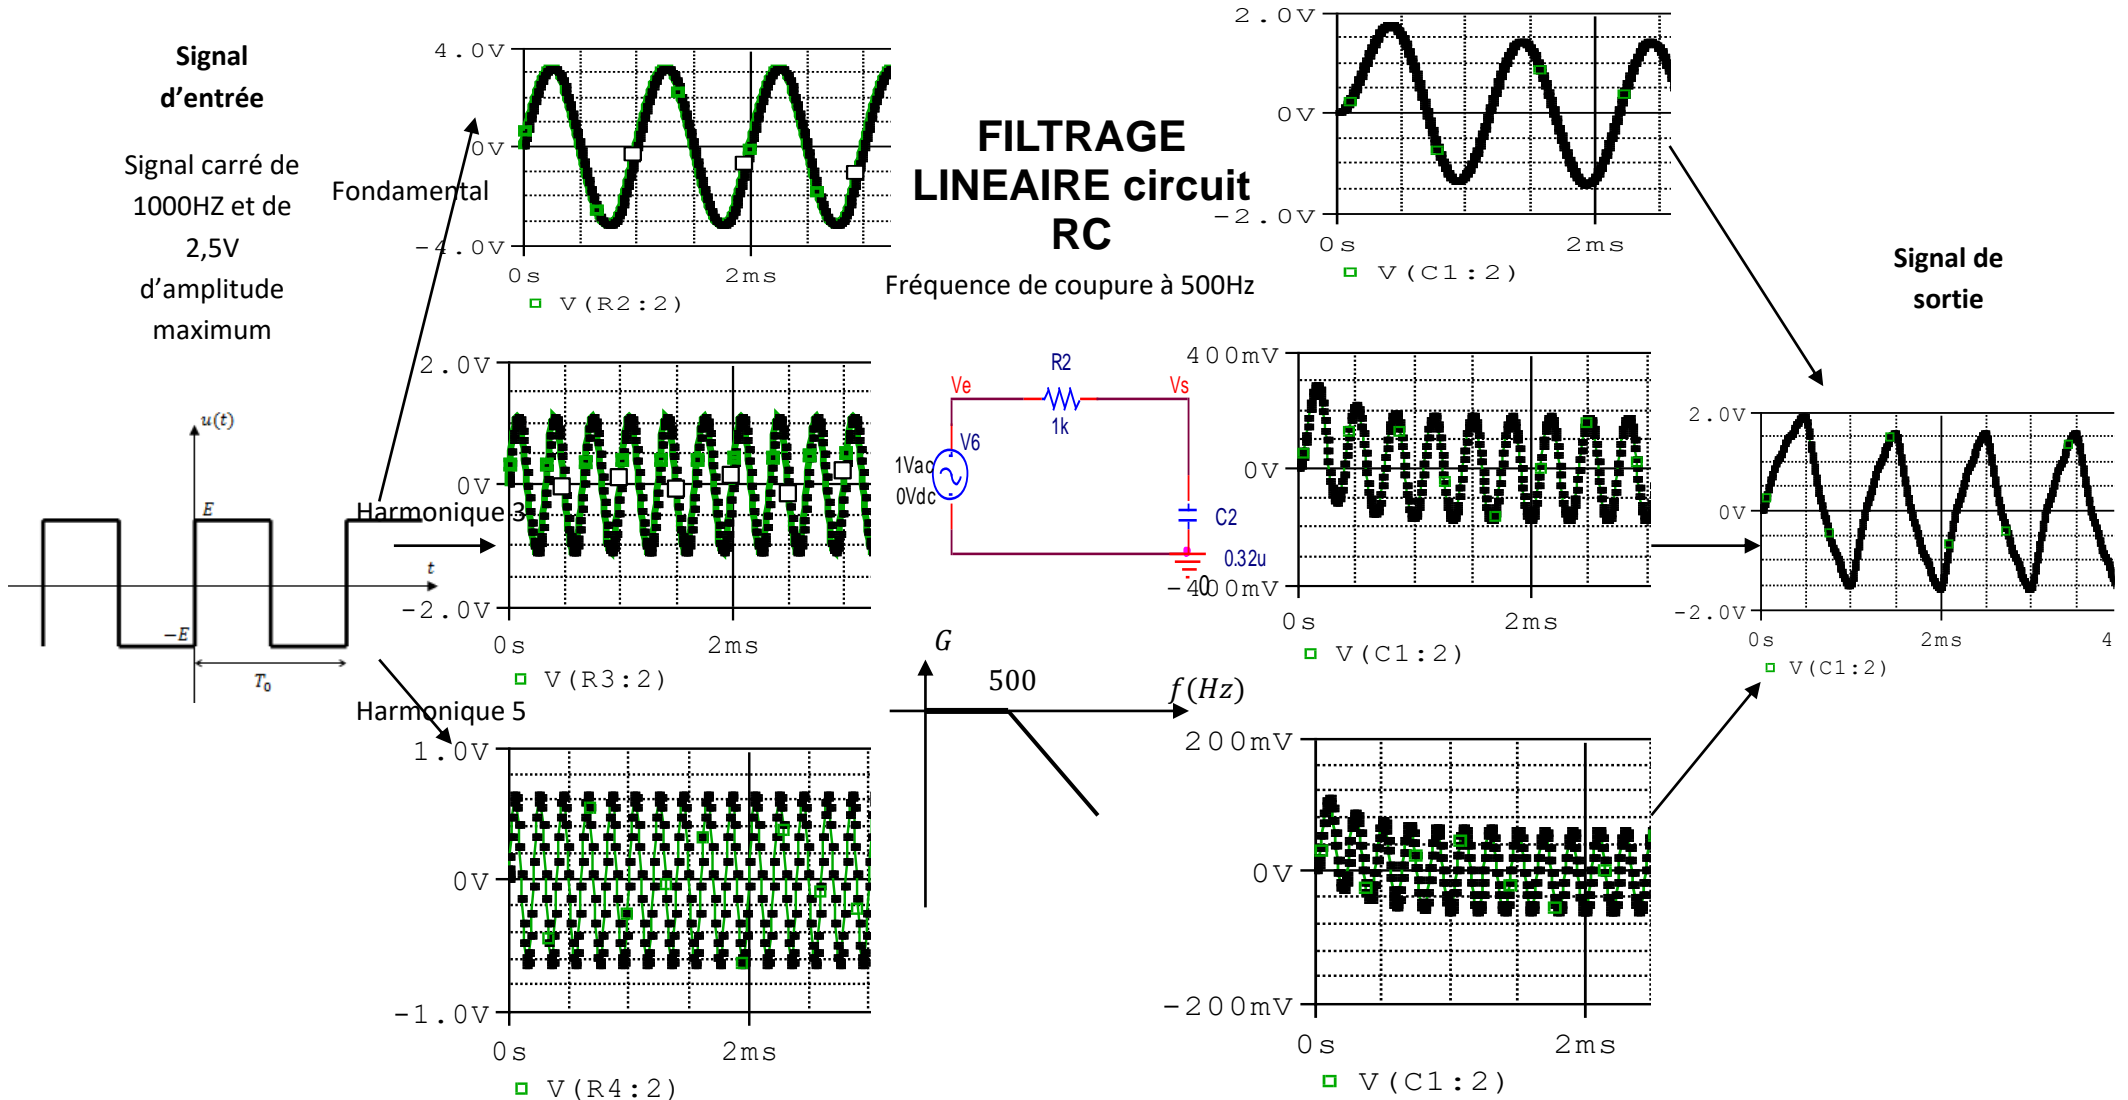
Signal d'entrée

Signal carré de 1000HZ et de 2,5V d'amplitude maximum

$u(t)$
$E$
$-E$
$t$
$T_0$

Fondamental

4.0V
0V
-4.0V
0s
2ms
V(R2:2)

Harmonique 3

2.0V
0V
-2.0V
0s
2ms
V(R3:2)

Harmonique 5

1.0V
0V
-1.0V
0s
2ms
V(R4:2)

FILTRAGE LINEAIRE circuit RC

Fréquence de coupure à 500Hz

R2
Ve
Vs
1k
V6
1Vac
0Vdc
C2
0.32u

$G$
500
$f(Hz)$

2.0V
0V
-2.0V
0s
2ms
V(C1:2)

400mV
0V
-400mV
0s
2ms
V(C1:2)

200mV
0V
-200mV
0s
2ms
V(C1:2)

Signal de sortie

2.0V
0V
-2.0V
0s
2ms
4
V(C1:2)